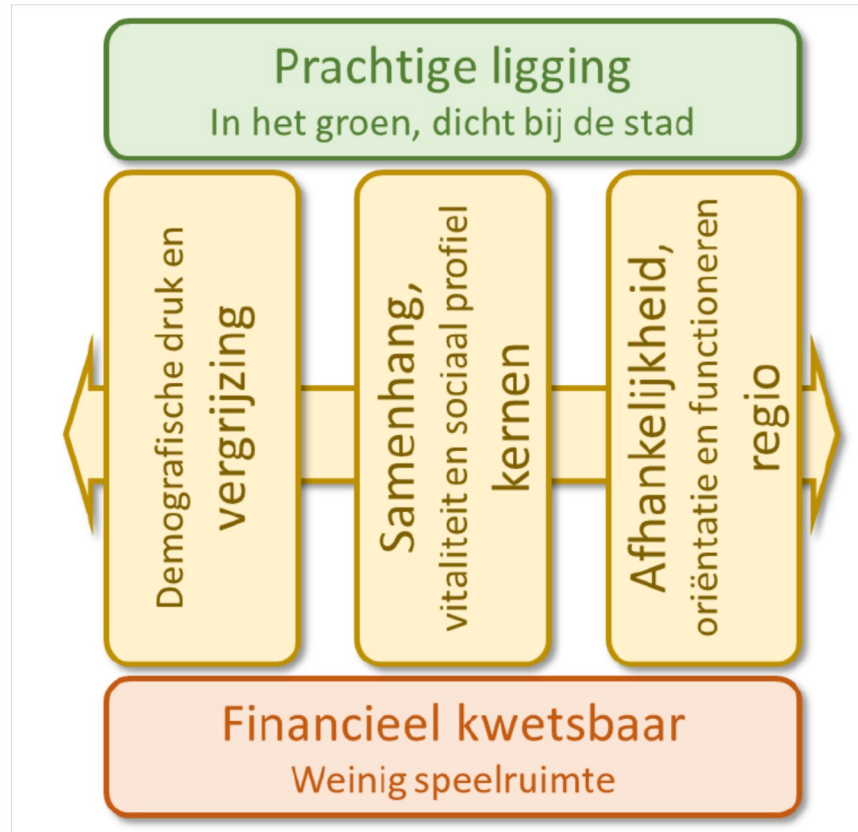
Prachtige ligging
In het groen, dicht bij de stad

Demografische druk en vergrijzing

Samenhang, vitaliteit en sociaal profiel kernen

Afhankelijkheid, oriëntatie en functioneren regio

Financieel kwetsbaar
Weinig speelruimte